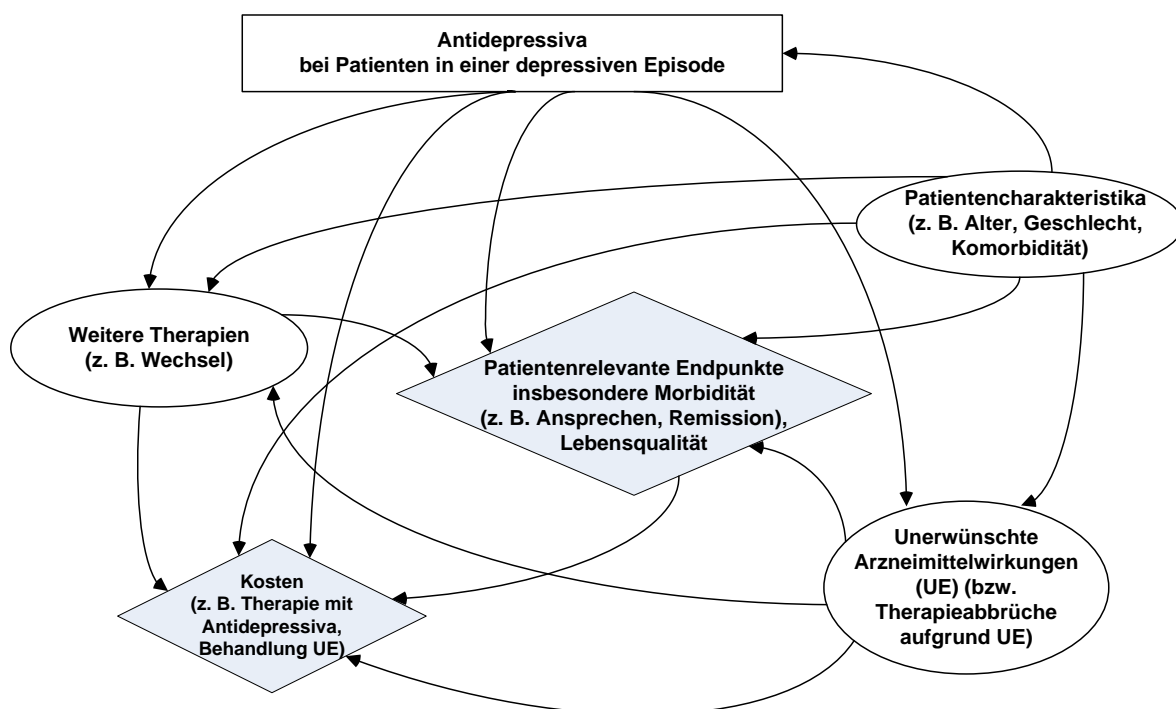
Antidepressiva
bei Patienten in einer depressiven Episode

Patientencharakteristika
(z. B. Alter, Geschlecht, Komorbidität)

Weitere Therapien
(z. B. Wechsel)

Patientenrelevante Endpunkte
insbesondere Morbidität
(z. B. Ansprechen, Remission),
Lebensqualität

Unerwünschte
Arzneimittelwirkungen
(UE) (bzw.
Therapieabbrüche
aufgrund UE)

Kosten
(z. B. Therapie mit
Antidepressiva,
Behandlung UE)